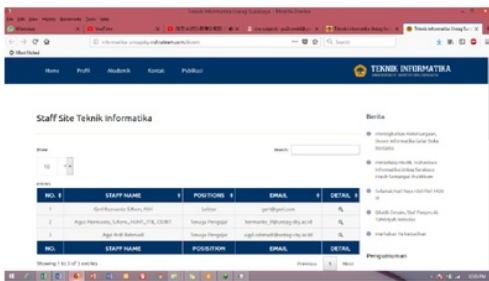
Teknik Informatika Unitomo Surabaya - Mozilla Firefox

File Edit View History Bookmarks Tools Help

WhatsApp | YouTube | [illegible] | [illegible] | Teknik Informatika Unitomo Su... | Teknik Informatika Unitomo Su...

informatika.unitomo.ac.id/sistem/ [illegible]

Search

Most Visited

Home Profil Akademik Kontak Publikasi

TEKNIK INFORMATIKA

Staff Site Teknik Informatika

Show 10 entries

Search:

| NO. | STAFF NAME | POSITIONS | EMAIL | DETAIL |
|---|---|---|---|---|
| 1 | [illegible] | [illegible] | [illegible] | |
| 2 | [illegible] | Tenaga Pengajar | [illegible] | |
| 3 | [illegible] | Tenaga Pengajar | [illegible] | |
| NO. | STAFF NAME | POSISITION | EMAIL | DETAIL |

Showing 1 to 3 of 3 entries

Previous 1 Next

Berita

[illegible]

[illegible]

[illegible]

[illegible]

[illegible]

Pengumuman